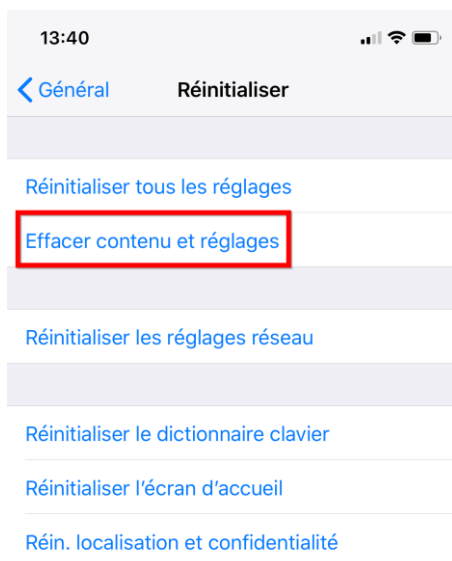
13:40

Général Réinitialiser

Réinitialiser tous les réglages

Effacer contenu et réglages

Réinitialiser les réglages réseau

Réinitialiser le dictionnaire clavier

Réinitialiser l'écran d'accueil

Réin. localisation et confidentialité